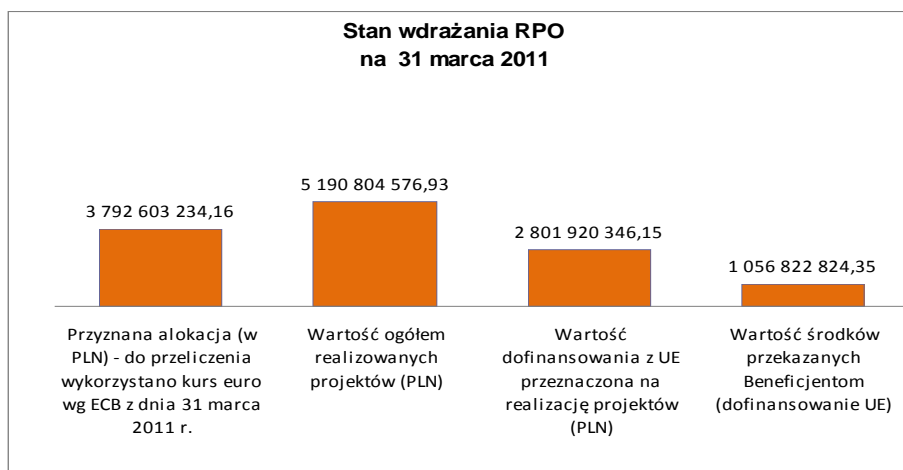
Stan wdrażania RPO
na 31 marca 2011

3 792 603 234,16

5 190 804 576,93

2 801 920 346,15

1 056 822 824,35

Przyznana alokacja (w PLN) - do przeliczenia wykorzystano kurs euro wg ECB z dnia 31 marca 2011 r.

Wartość ogółem realizowanych projektów (PLN)

Wartość dofinansowania z UE przeznaczona na realizację projektów (PLN)

Wartość środków przekazanych Beneficjentom (dofinansowanie UE)